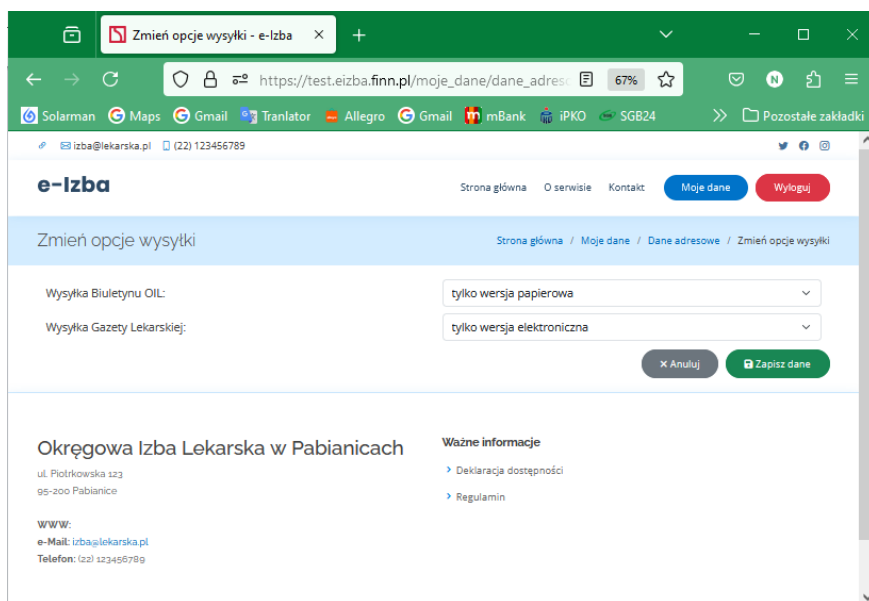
Zmień opcje wysyłki - e-Izba ×
+

https://test.eizba.finn.pl/moje_dane/dane_adreso
67%

Solarman Maps Gmail Tranlator Allegro Gmail mBank iPKO SGB24
Pozostałe zakładki

izba@lekarska.pl (22) 123456789

e-Izba
Strona główna O serwisie Kontakt Moje dane Wyloguj

Zmień opcje wysyłki
Strona główna / Moje dane / Dane adresowe / Zmień opcje wysyłki

Wysyłka Biuletynu OIL: tylko wersja papierowa
Wysyłka Gazety Lekarskiej: tylko wersja elektroniczna

× Anuluj
Zapisz dane

Okręgowa Izba Lekarska w Pabianicach
ul. Piotrkowska 123
95-200 Pabianice

WWW:
e-Mail: izba@lekarska.pl
Telefon: (22) 123456789

Ważne informacje
Deklaracja dostępności
Regulamin